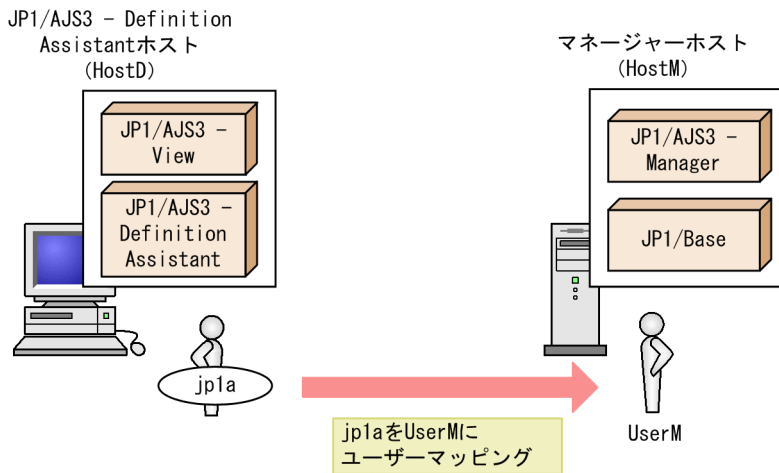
JP1/AJS3 - Definition Assistantホスト
(HostD)

JP1/AJS3 - View

JP1/AJS3 - Definition Assistant

jp1a

マネージャーホスト
(HostM)

JP1/AJS3 - Manager

JP1/Base

UserM

jp1aをUserMに
ユーザーマッピング